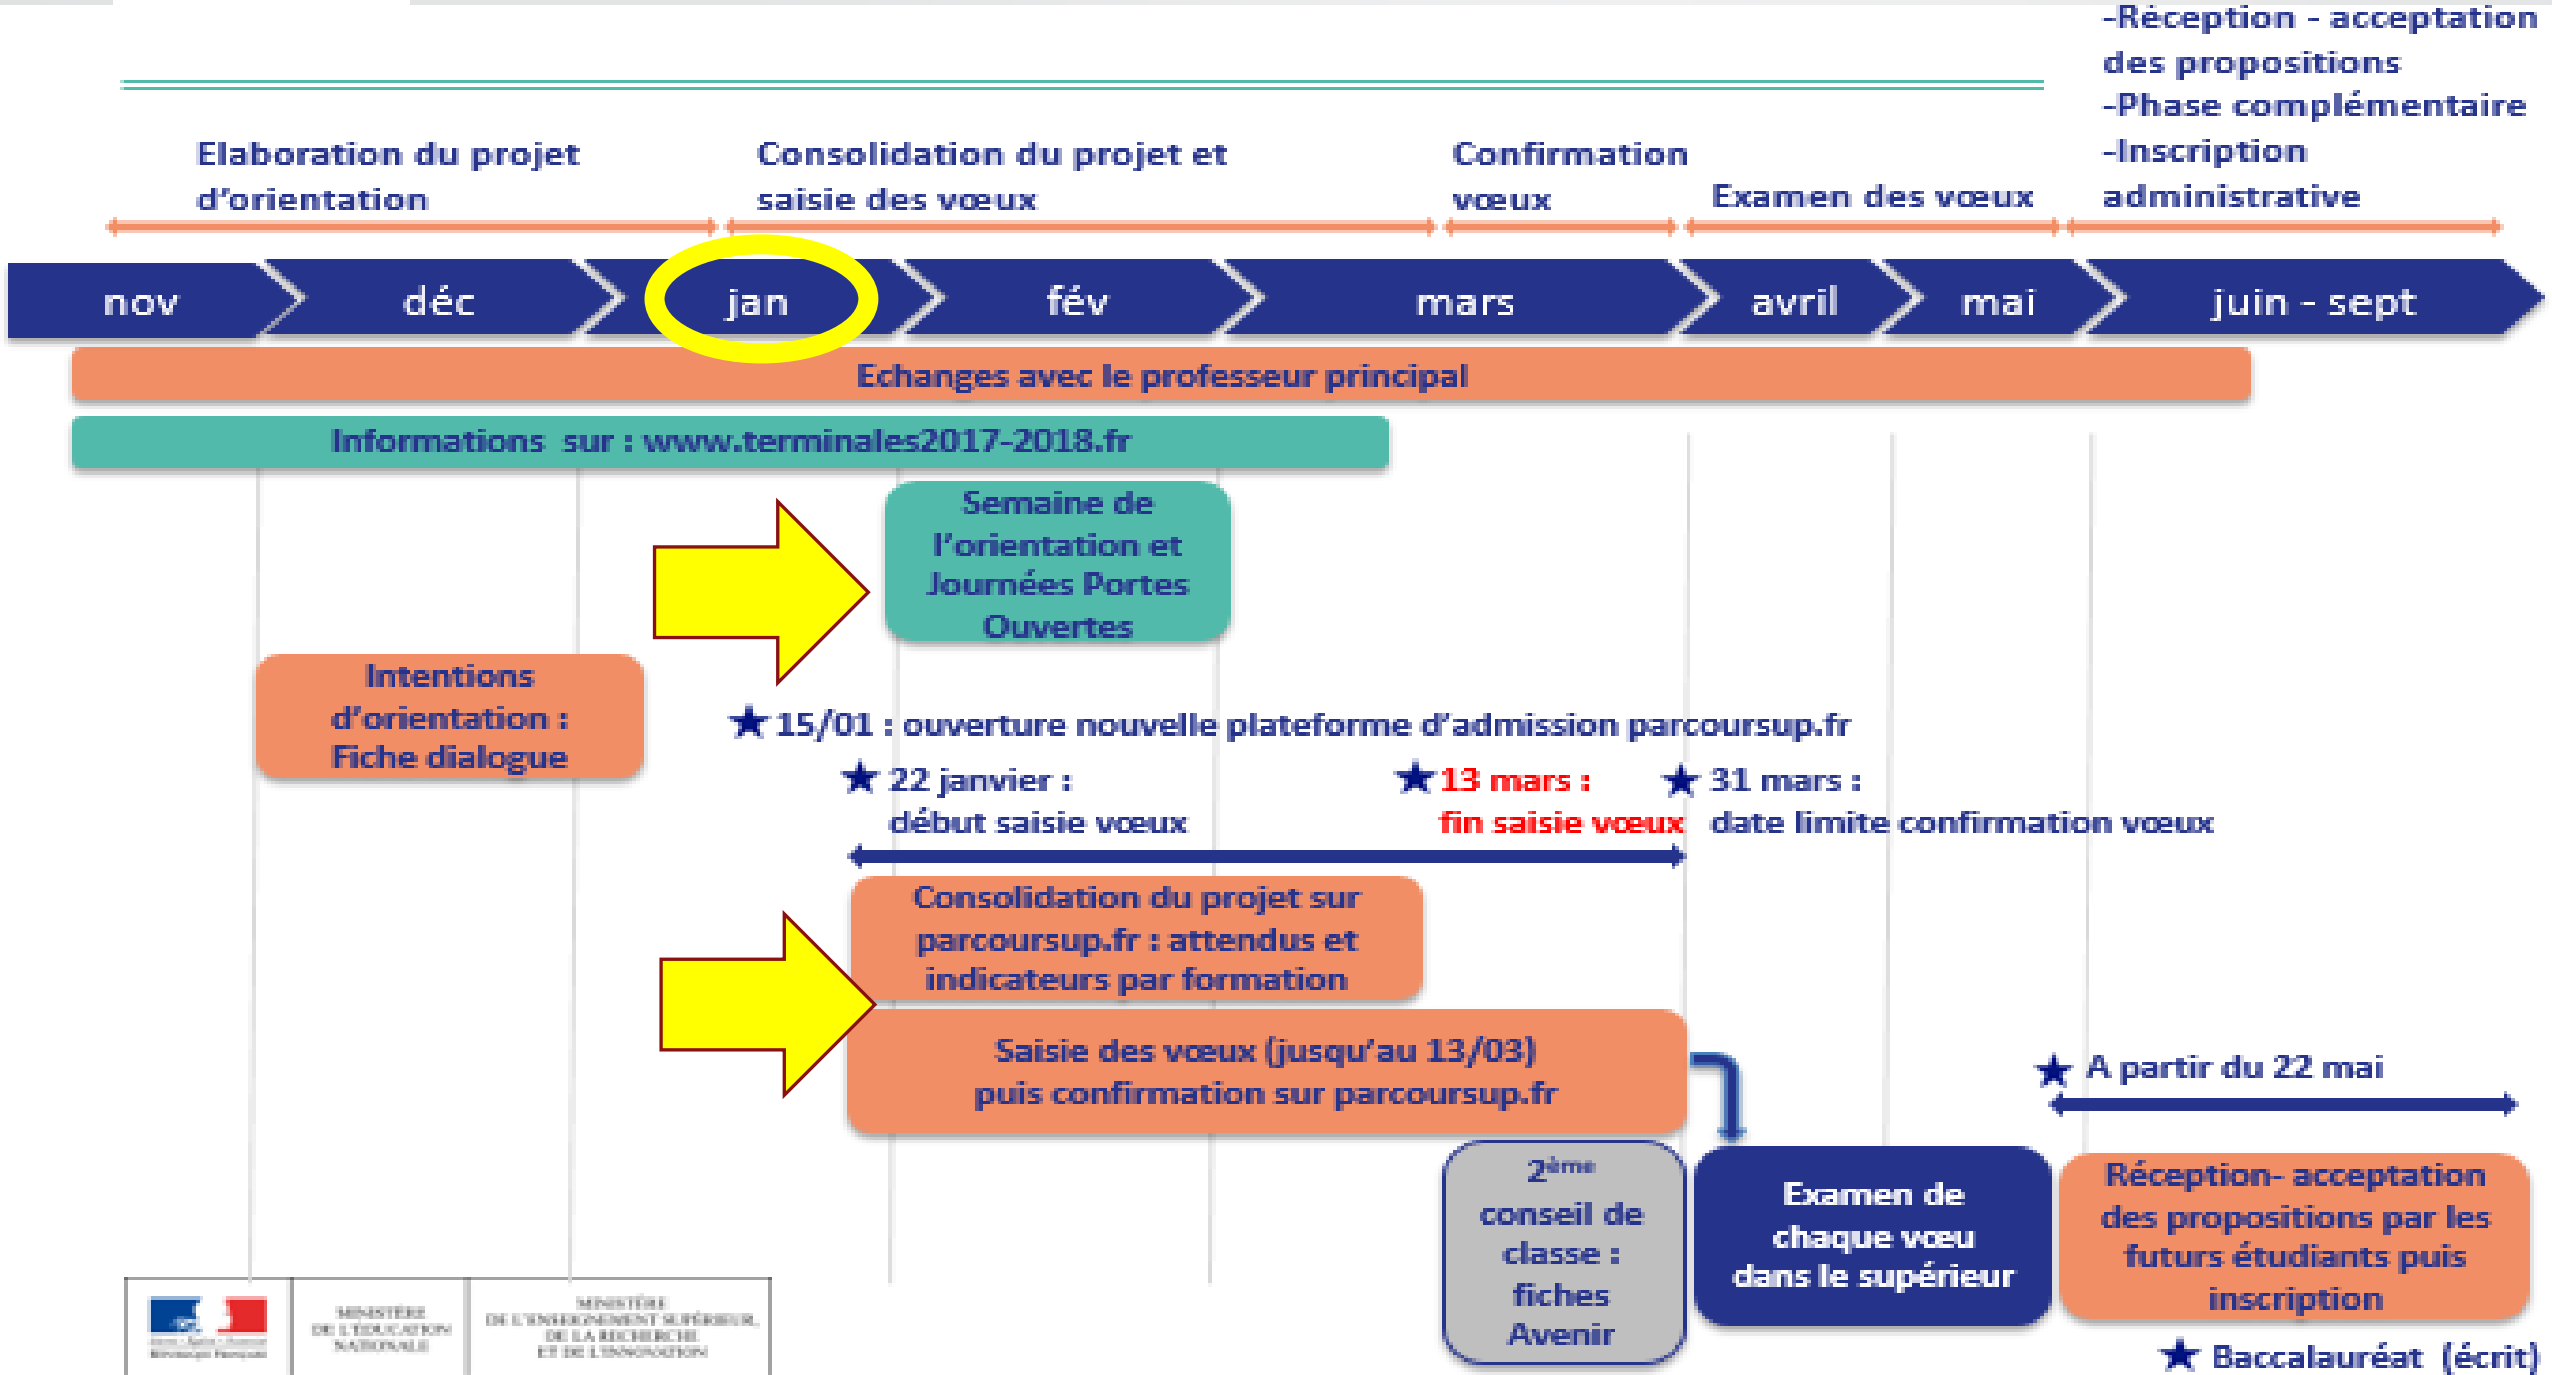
-Réception - acceptation des propositions
-Phase complémentaire
-Inscription administrative

Elaboration du projet d'orientation

Consolidation du projet et saisie des vœux

Confirmation vœux

Examen des vœux

nov déc jan fév mars avril mai juin - sept

Echanges avec le professeur principal

Informations sur : www.terminales2017-2018.fr

Semaine de l'orientation et Journées Portes Ouvertes

Intentions d'orientation : Fiche dialogue

★ 15/01 : ouverture nouvelle plateforme d'admission parcoursup.fr

★ 22 janvier : début saisie vœux

★ 13 mars : fin saisie vœux

★ 31 mars : date limite confirmation vœux

Consolidation du projet sur parcoursup.fr : attendus et indicateurs par formation

Saisie des vœux (jusqu'au 13/03) puis confirmation sur parcoursup.fr

★ A partir du 22 mai

$2^{ème}$ conseil de classe : fiches Avenir

Examen de chaque vœu dans le supérieur

Réception- acceptation des propositions par les futurs étudiants puis inscription

★ Baccalauréat (écrit)

MINISTÈRE DE L'ÉDUCATION NATIONALE

MINISTÈRE DE L'ENSEIGNEMENT SUPÉRIEUR, DE LA RECHERCHE ET DE L'INNOVATION